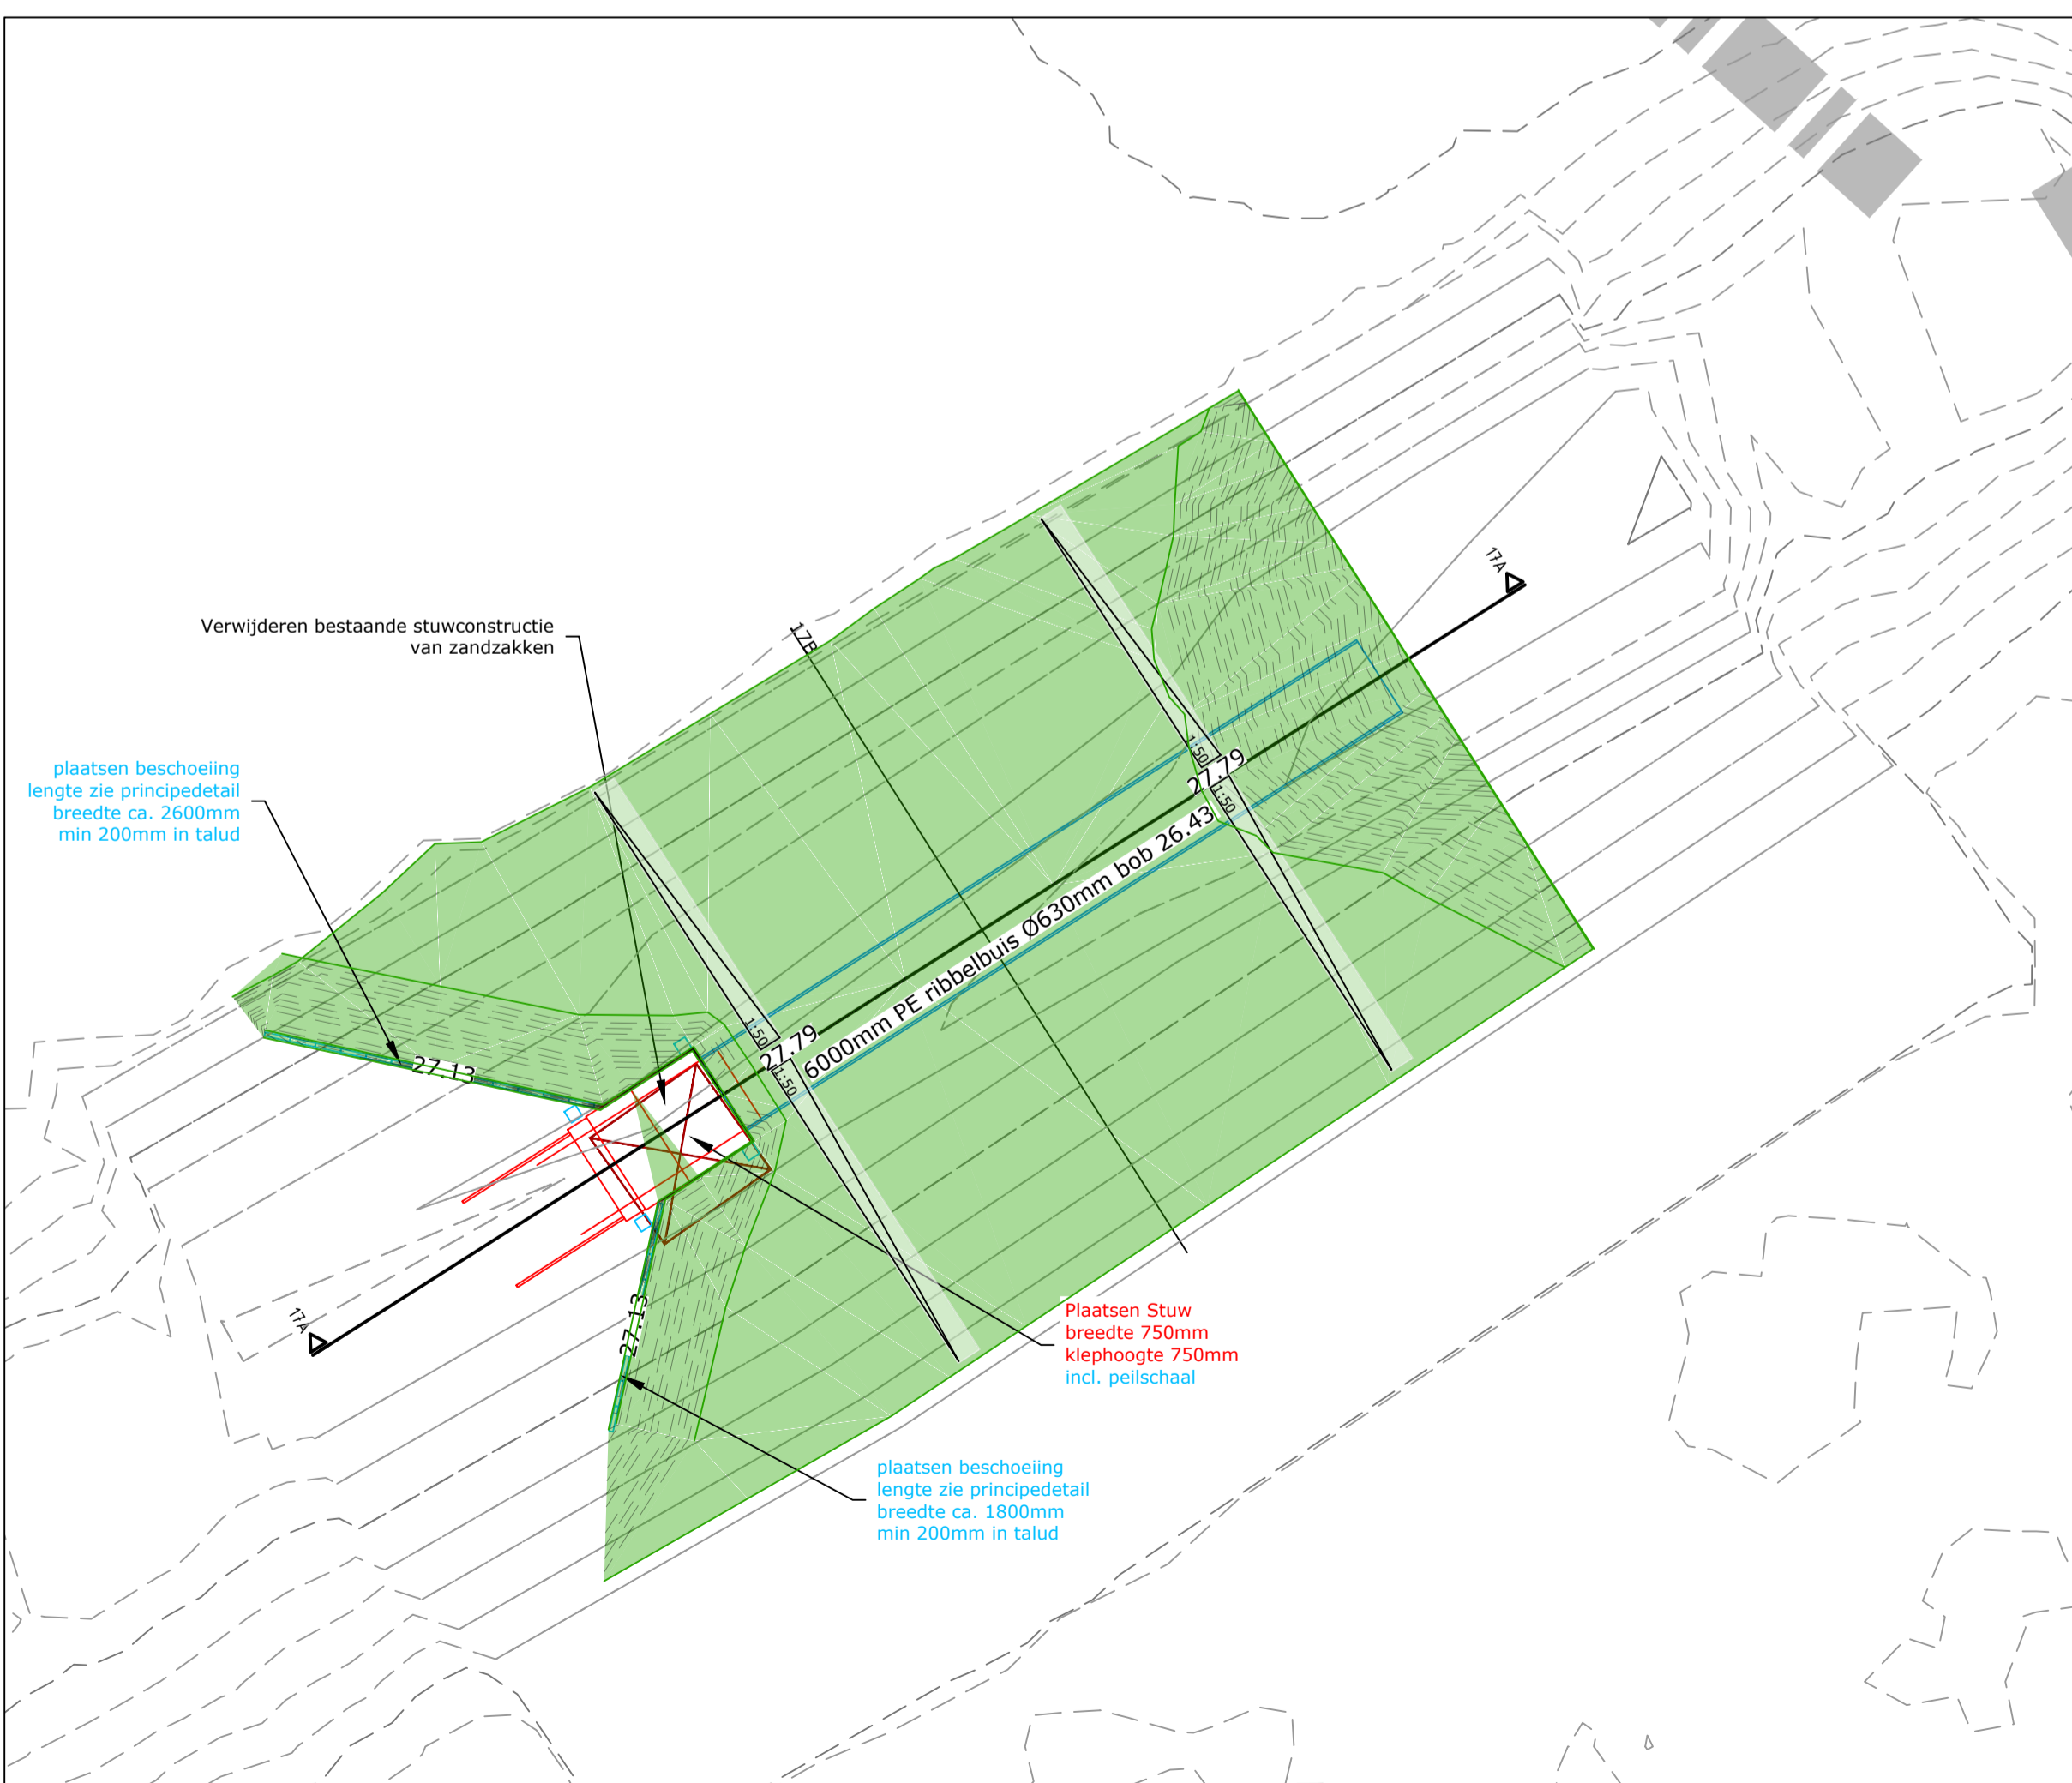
17A

Verwijderen bestaande stuwconstructie van zandzakken

17B

plaatsen beschoeiing lengte zie principedetail breedte ca. 2600mm min 200mm in talud

1:50

27.79

1:50

6000mm PE ribbelbuis Ø630mm bob 26.43

1:50

27.79

1:50

27.13

17A

27.13

Plaatsen Stuw
breedte 750mm
klephoogte 750mm
incl. peilschaal

plaatsen beschoeiing lengte zie principedetail breedte ca. 1800mm min 200mm in talud